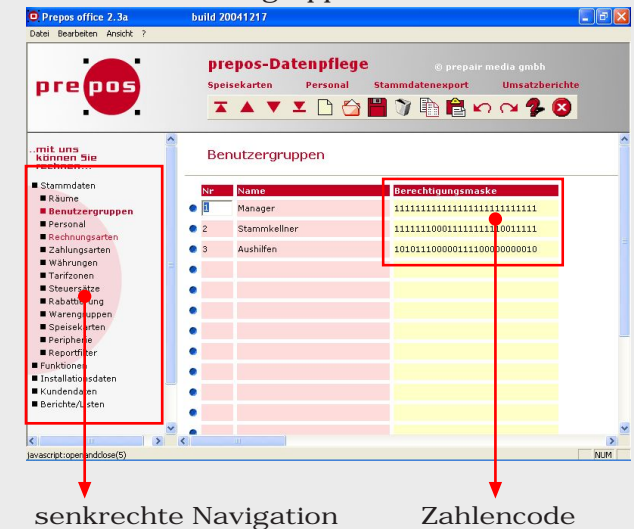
Prepos office 2.3a build 20041217

Datei Bearbeiten Ansicht ?

prepos

prepos-Datenpflege © prepair media gmbh

Speisekarten Personal Stammdatenexport Umsatzberichte

..mit uns können Sie rechnen...

■ Stammdaten
■ Räume
■ Benutzergruppen
■ Personal
■ Rechnungsarten
■ Zahlungsarten
■ Währungen
■ Tarifzonen
■ Steuersätze
■ Rabattierung
■ Warengruppen
■ Speisekarten
■ Peripherie
■ Reportfilter
■ Funktionen
■ Installationsdaten
■ Kundendaten
■ Berichte/Listen

Benutzergruppen

| Nr | Name | Berechtigungsmaske |
|---|---|---|
| 1 | Manager | 1111111111111111111111111111 |
| 2 | Stammkellner | 1111111000111111111110011111 |
| 3 | Aushilfen | 1010111000001111000000000010 |

javascript:openandclose(5) NUM

senkrechte Navigation Zahlencode